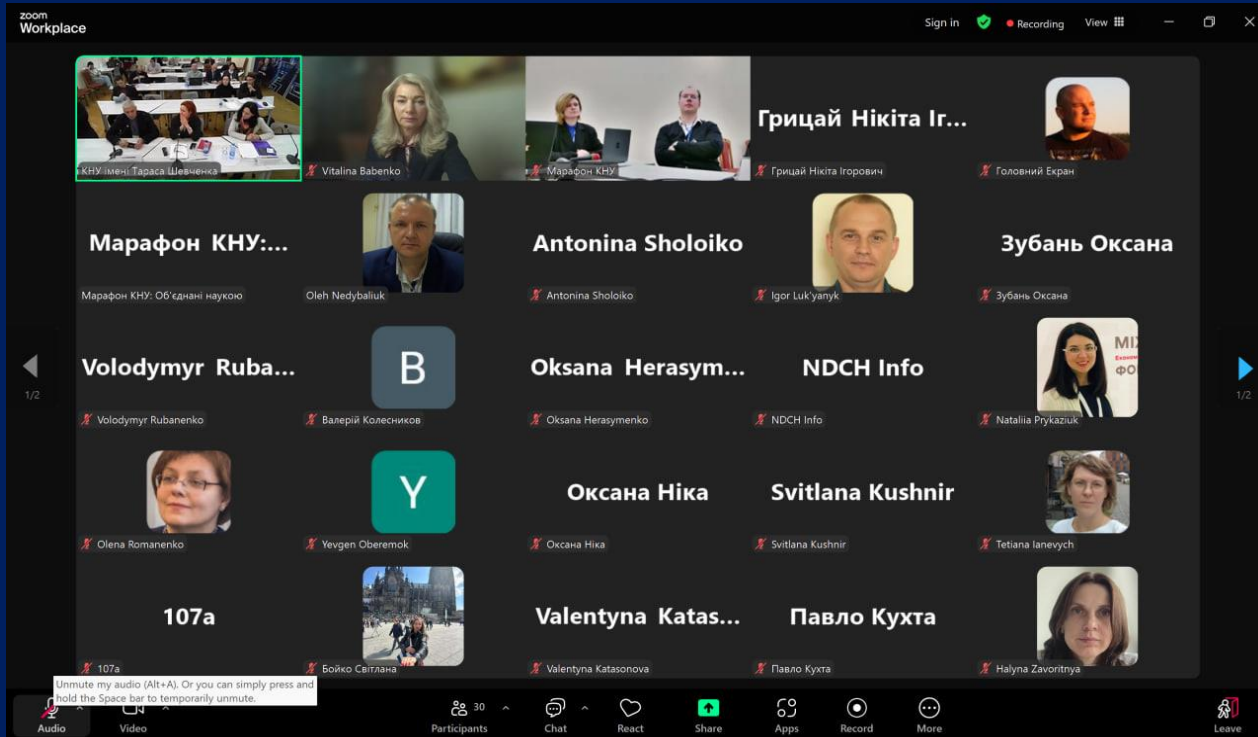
zoom Workplace

Sign in
Recording
View

КНУ імені Тараса Шевченка
Vitalina Babenko
Марафон КНУ
Грицай Нікіта Ir...
Грицай Нікіта Ігорович
Головний Екран

Марафон КНУ:...
Марафон КНУ: Об'єднані наукою
Oleh Nedybaliuk
Antonina Sholoiko
Antonina Sholoiko
Igor Luk'yanyk
Зубань Оксана
Зубань Оксана

1/2
Volodymyr Ruba...
Volodymyr Rubanenko
B
Валерій Колесников
Oksana Herasym...
Oksana Herasymenko
NDCH Info
NDCH Info
Nataliia Prykaziuk
1/2

Olena Romanenko
Y
Yevgen Oberemok
Оксана Ніка
Оксана Ніка
Svitlana Kushnir
Svitlana Kushnir
Tetiana Ianevych

107a
107a
Бойко Світлана
Valentyna Katas...
Valentyna Katasonova
Павло Кухта
Павло Кухта
Halyna Zavoritnya

Unmute my audio (Alt+A). Or you can simply press and hold the Space bar to temporarily unmute.

Audio
Video
30
Participants
Chat
React
Share
Apps
Record
More
Leave